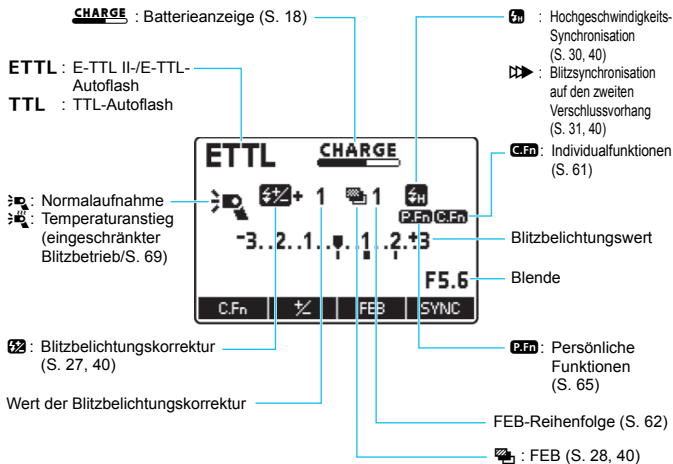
CHARGE : Batterieanzeige (S. 18)

ETTL : E-TTL II-/E-TTL-Autoflash
TTL : TTL-Autoflash

: Normalaufnahme
: Temperaturanstieg (eingeschränkter Blitzbetrieb/S. 69)

: Blitzbelichtungskorrektur (S. 27, 40)

Wert der Blitzbelichtungskorrektur

: Hochgeschwindigkeits-Synchronisation (S. 30, 40)
: Blitzsynchronisation auf den zweiten Verschlussvorhang (S. 31, 40)

C.Fn: Individualfunktionen (S. 61)

Blitzbelichtungswert

Blende

P.Fn: Persönliche Funktionen (S. 65)

FEB-Reihenfolge (S. 62)

: FEB (S. 28, 40)

ETTL CHARGE
+ 1 1
P.Fn C.Fn
-3..2..1..0..1..2.+3
F5.6
C.Fn | +/- | FEB | SYNC